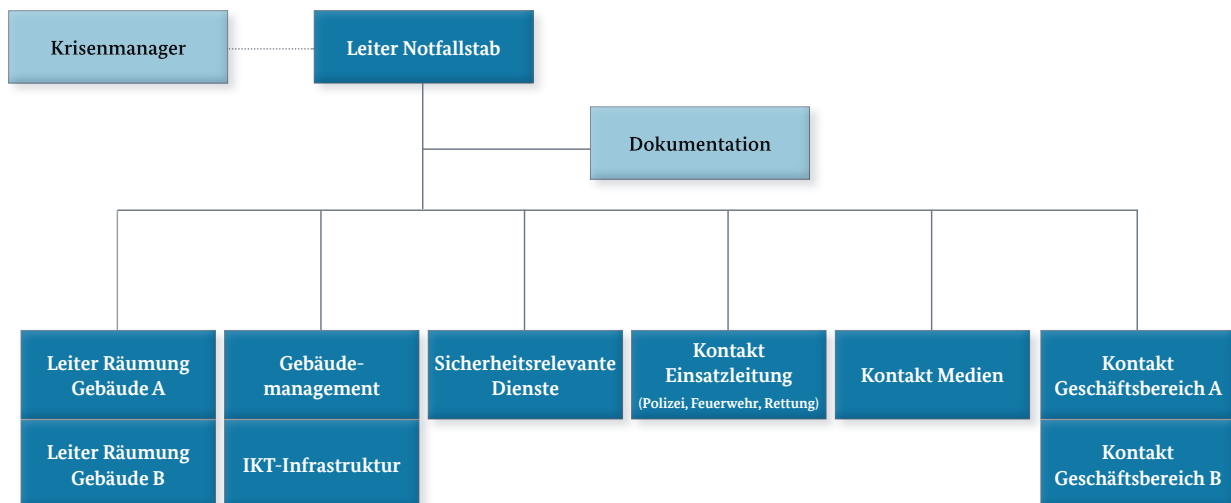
Krisenmanager

Leiter Notfallstab

Dokumentation

Leiter Räumung Gebäude A

Leiter Räumung Gebäude B

Gebäudemanagement

IKT-Infrastruktur

Sicherheitsrelevante Dienste

Kontakt Einsatzleitung (Polizei, Feuerwehr, Rettung)

Kontakt Medien

Kontakt Geschäftsbereich A

Kontakt Geschäftsbereich B